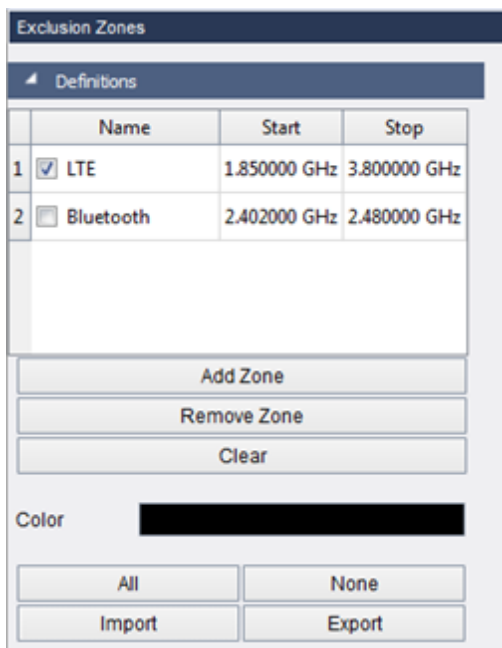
Exclusion Zones

Definitions

| | Name | Start | Stop |
|---|---|---|---|
| 1 | LTE | 1.850000 GHz | 3.800000 GHz |
| 2 | Bluetooth | 2.402000 GHz | 2.480000 GHz |

Add Zone

Remove Zone

Clear

Color

All

None

Import

Export